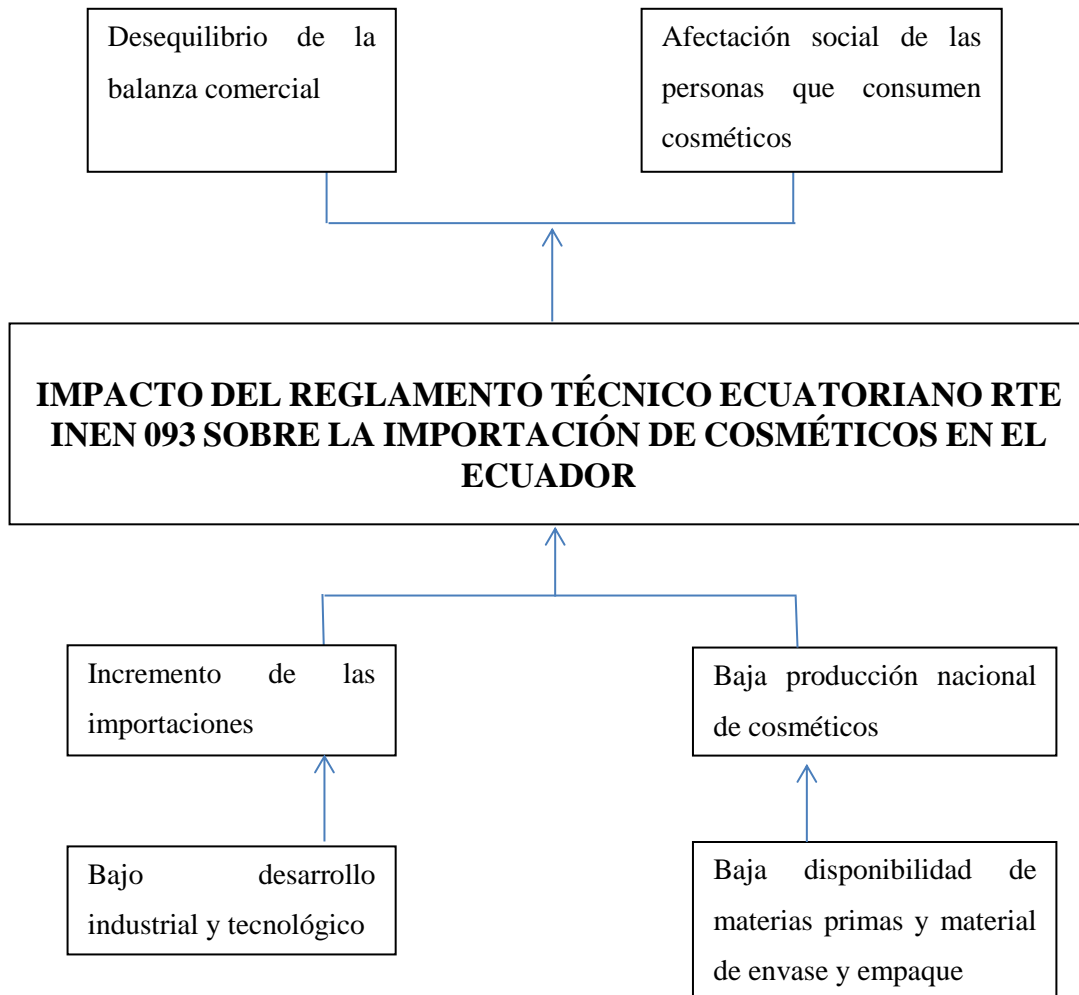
Desequilibrio de la balanza comercial

Afectación social de las personas que consumen cosméticos

IMPACTO DEL REGLAMENTO TÉCNICO ECUATORIANO RTE INEN 093 SOBRE LA IMPORTACIÓN DE COSMÉTICOS EN EL ECUADOR

Incremento de las importaciones

Baja producción nacional de cosméticos

Bajo desarrollo industrial y tecnológico

Baja disponibilidad de materias primas y material de envase y empaque